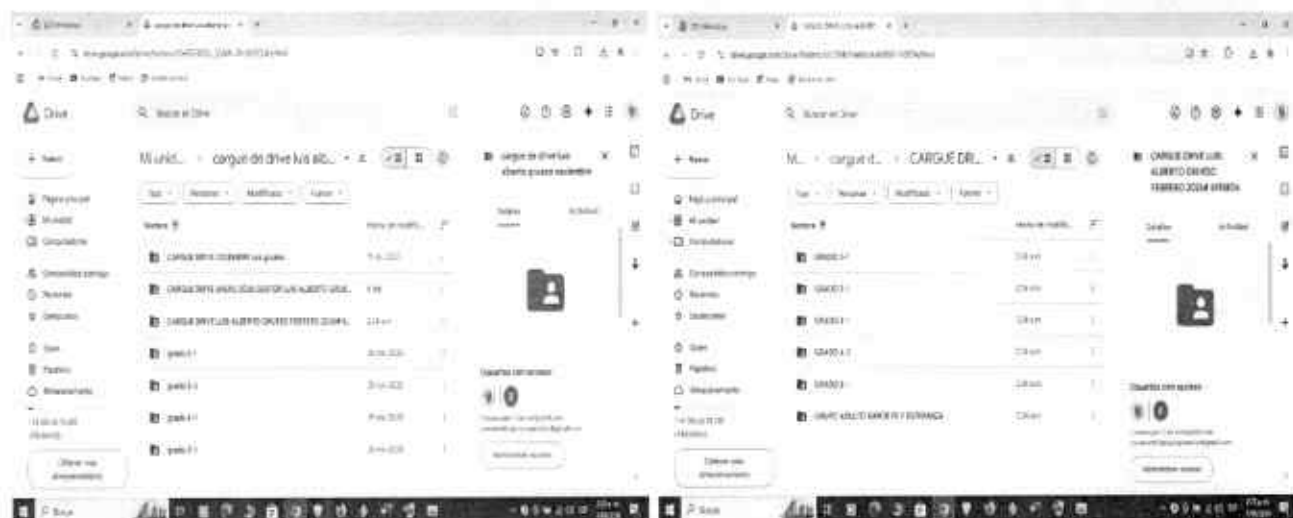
Drive

Buscar en Drive

+ Nuevo

Mi unid... › cargue de drive luis alb... ▾

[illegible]

CARGUE DRIVE COLEGIO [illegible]

CARGUE DRIVE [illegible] LUIS ALBERTO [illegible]

CARGUE DRIVE LUIS ALBERTO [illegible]

grado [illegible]

grado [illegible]

grado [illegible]

grado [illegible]

cargue de drive luis alberto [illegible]

Detalles

Actividad

Usuarios con acceso

Obtener más almacenamiento

Drive

Buscar en Drive

+ Nuevo

M... › cargue d... › CARGUE DRI... ▾

GRADO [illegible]

GRADO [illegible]

GRADO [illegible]

GRADO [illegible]

GRADO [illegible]

GRUPO ADULTO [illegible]

CARGUE DRIVE LUIS ALBERTO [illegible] 2024 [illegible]

Detalles

Actividad

Usuarios con acceso

Obtener más almacenamiento

Buscar